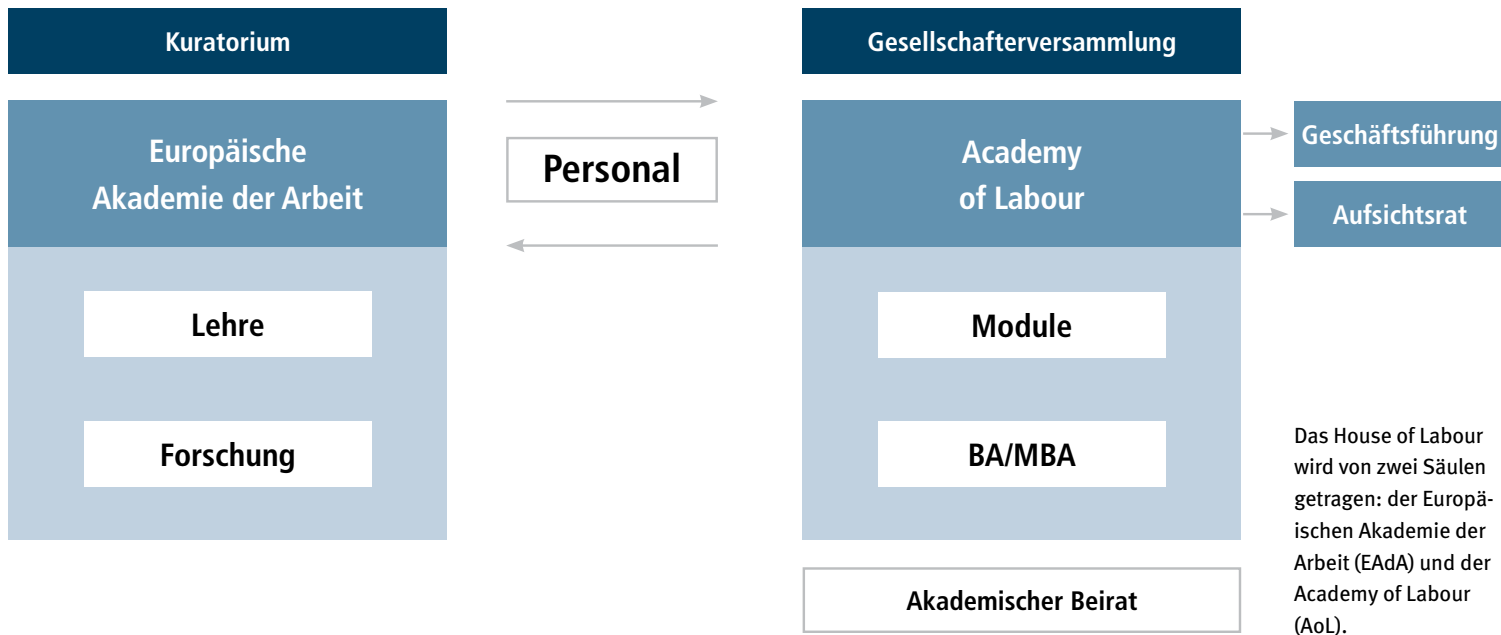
Kuratorium

Europäische Akademie der Arbeit

Lehre

Forschung

Personal

Gesellschafterversammlung

Academy of Labour

Geschäftsführung

Aufsichtsrat

Module

BA/MBA

Akademischer Beirat

Das House of Labour wird von zwei Säulen getragen: der Europäischen Akademie der Arbeit (EAdA) und der Academy of Labour (AoL).